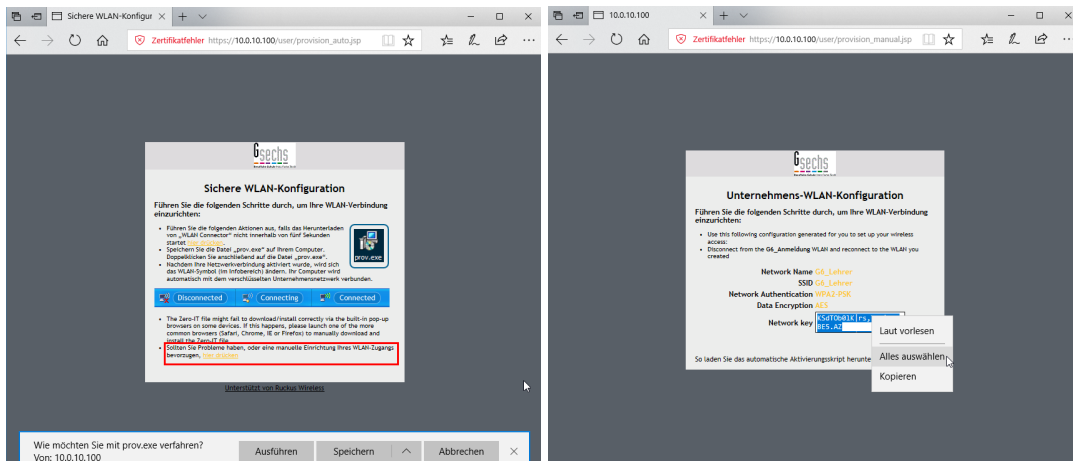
Sichere WLAN-Konfigur ✕ + ∨

Zertifikatfehler https://10.0.10.100/user/provision_auto.jsp

6sechs

Sichere WLAN-Konfiguration

Führen Sie die folgenden Schritte durch, um Ihre WLAN-Verbindung einzurichten:

• Führen Sie die folgenden Aktionen aus, falls das Herunterladen von „WLAN Connector" nicht innerhalb von fünf Sekunden startet hier drücken.
• Speichern Sie die Datei „prov.exe" auf Ihrem Computer. Doppelklicken Sie anschließend auf die Datei „prov.exe".
• Nachdem Ihre Netzwerkverbindung aktiviert wurde, wird sich das WLAN-Symbol (im Infobereich) ändern. Ihr Computer wird automatisch mit dem verschlüsselten Unternehmensnetzwerk verbunden.

prov.exe

Disconnected Connecting Connected

• The Zero-IT file might fail to download/install correctly via the built-in pop-up browsers on some devices. If this happens, please launch one of the more common browsers (Safari, Chrome, IE or Firefox) to manually download and install the Zero-IT file
• Sollten Sie Probleme haben, oder eine manuelle Einrichtung Ihres WLAN-Zugangs bevorzugen, hier drücken

Unterstützt von Ruckus Wireless

Wie möchten Sie mit prov.exe verfahren?
Von: 10.0.10.100
Ausführen Speichern ∧ Abbrechen ✕

10.0.10.100 ✕ + ∨

Zertifikatfehler https://10.0.10.100/user/provision_manual.jsp

6sechs

Unternehmens-WLAN-Konfiguration

Führen Sie die folgenden Schritte durch, um Ihre WLAN-Verbindung einzurichten:

• Use this following configuration generated for you to set up your wireless access:
• Disconnect from the G6_Anmeldung WLAN and reconnect to the WLAN you created

| | |
|---|---|
| Network Name | G6_Lehrer |
| SSID | G6_Lehrer |
| Network Authentication | WPA2-PSK |
| Data Encryption | AES |
| Network key | KSdTOb0lK rs BE5.A2 |

So laden Sie das automatische Aktivierungsskript herunte

Laut vorlesen
Alles auswählen
Kopieren